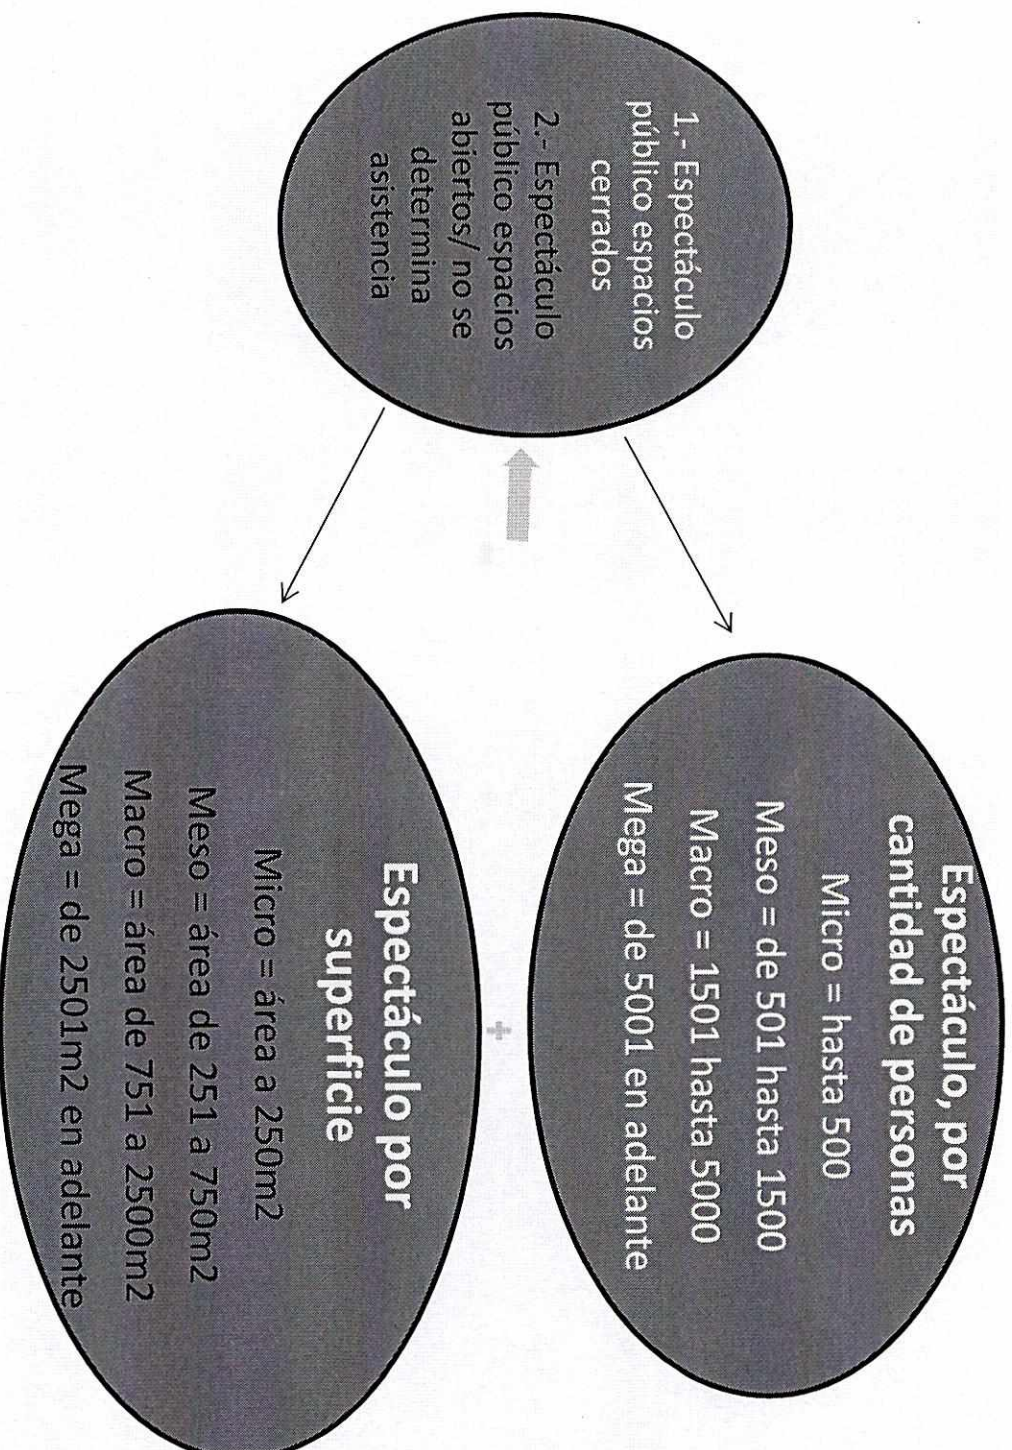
1.- Espectáculo público espacios cerrados

2.- Espectáculo público espacios abiertos/ no se determina asistencia

Espectáculo, por cantidad de personas

Micro = hasta 500

Meso = de 501 hasta 1500

Macro = 1501 hasta 5000

Mega = de 5001 en adelante

Espectáculo por superficie

Micro = área a 250m2

Meso = área de 251 a 750m2

Macro = área de 751 a 2500m2

Mega = de 2501m2 en adelante